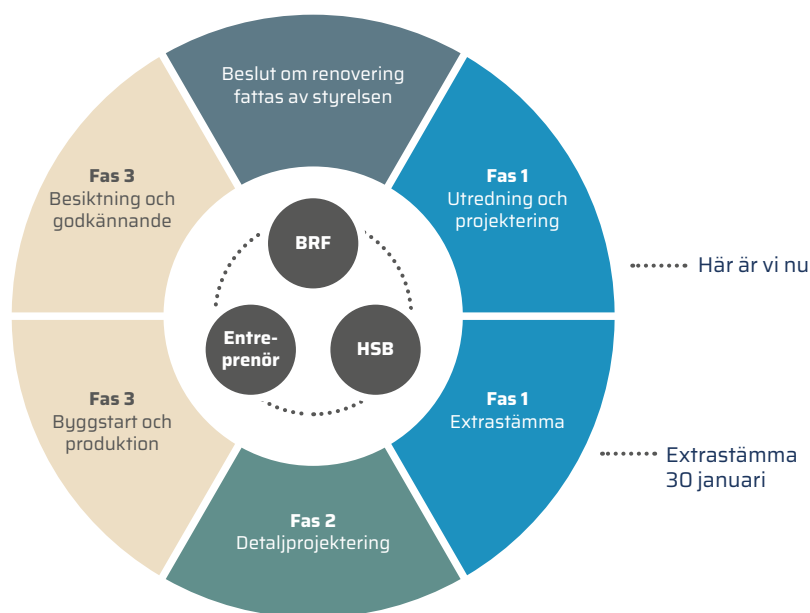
Beslut om renovering fattas av styrelsen

Fas 1
Utredning och projektering

Här är vi nu

Fas 1
Extrastämma

Extrastämma
30 januari

Fas 2
Detaljprojektering

Fas 3
Byggstart och produktion

Fas 3
Besiktning och godkännande

BRF

Entreprenör

HSB